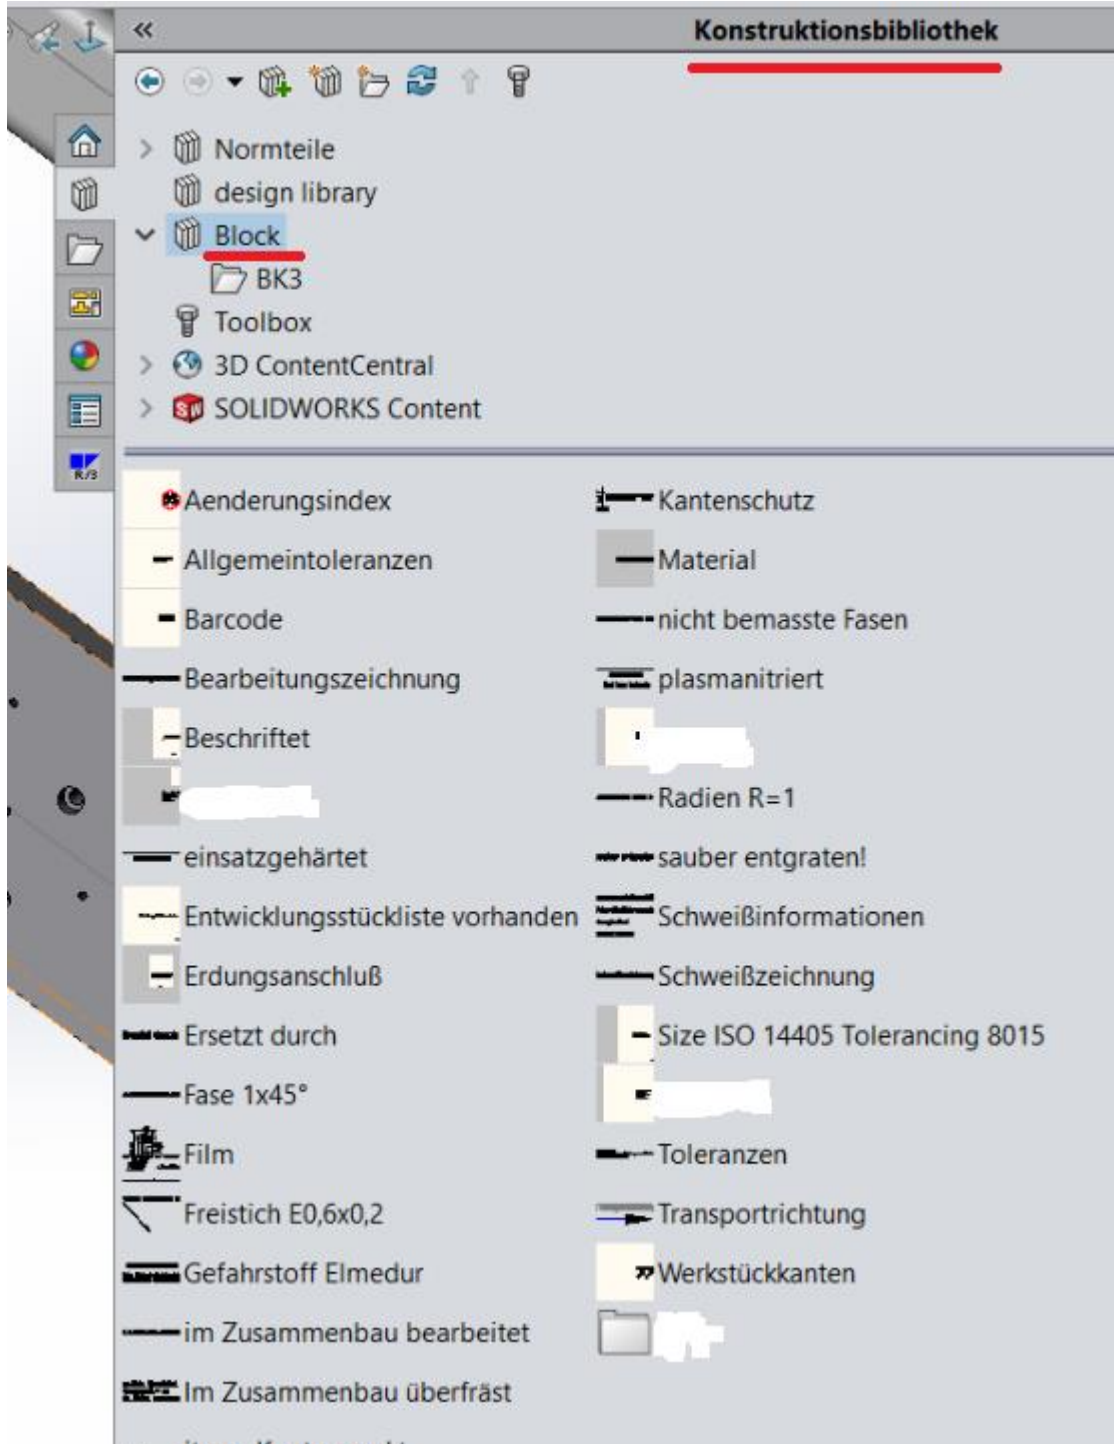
«
Konstruktionsbibliothek

Normteile
design library
Block
BK3
Toolbox
3D ContentCentral
SOLIDWORKS Content

Aenderungsindex
Allgemeintoleranzen
Barcode
Bearbeitungszeichnung
Beschriftet
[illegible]
einsatzgehärtet
Entwicklungsstückliste vorhanden
Erdungsanschluß
Ersetzt durch
Fase 1x45°
Film
Freistich E0,6x0,2
Gefahrstoff Elmedur
im Zusammenbau bearbeitet
Im Zusammenbau überfräst

Kantenschutz
Material
nicht bemasste Fasen
plasmanitriert
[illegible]
Radien R=1
sauber entgraten!
Schweißinformationen
Schweißzeichnung
Size ISO 14405 Tolerancing 8015
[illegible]
Toleranzen
Transportrichtung
Werkstückkanten
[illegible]